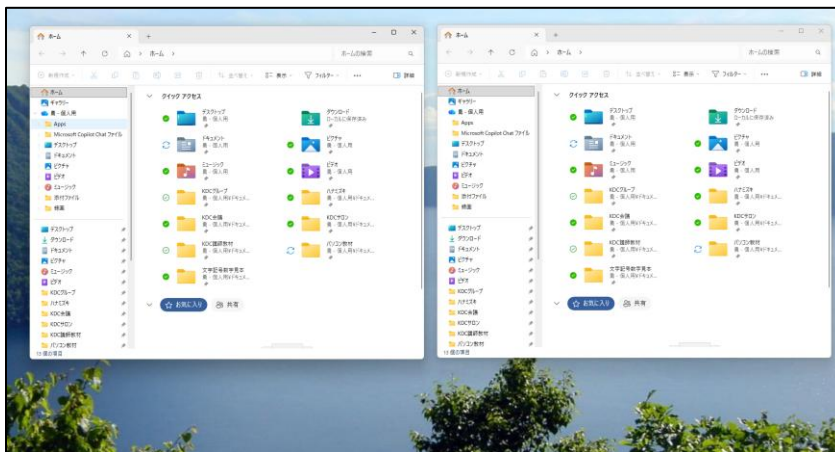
ホーム × +

← → ↑ C ⌂ > ホーム > ホームの検索

新規作成 ⇅ 並べ替え 表示 フィルター ••• 詳細

ホーム
ギャラリー
喜 - 個人用
Apps
Microsoft Copilot Chat ファイル
デスクトップ
ドキュメント
ピクチャ
ビデオ
ミュージック
添付ファイル
検索

デスクトップ
ダウンロード
ドキュメント
ピクチャ
ミュージック
ビデオ
KDCグループ
ハナミズキ
KDC会議
KDCサロン
KDC講師教材
パソコン教材
13 個の項目

クイック アクセス

デスクトップ
喜 - 個人用
ダウンロード
ローカルに保存済み
ドキュメント
喜 - 個人用
ピクチャ
喜 - 個人用
ミュージック
喜 - 個人用
ビデオ
喜 - 個人用
KDCグループ
喜 - 個人用¥ドキュメ...
ハナミズキ
喜 - 個人用¥ドキュメ...
KDC会議
喜 - 個人用¥ドキュメ...
KDCサロン
喜 - 個人用¥ドキュメ...
KDC講師教材
喜 - 個人用¥ドキュメ...
パソコン教材
喜 - 個人用¥ドキュメ...
文字記号数字見本
喜 - 個人用¥ドキュメ...

お気に入り
共有

ホーム × +

← → ↑ C ⌂ > ホーム > ホームの検索

新規作成 ⇅ 並べ替え 表示 フィルター ••• 詳細

ホーム
ギャラリー
喜 - 個人用
Apps
Microsoft Copilot Chat ファイル
デスクトップ
ドキュメント
ピクチャ
ビデオ
ミュージック
添付ファイル
検索

デスクトップ
ダウンロード
ドキュメント
ピクチャ
ミュージック
ビデオ
KDCグループ
ハナミズキ
KDC会議
KDCサロン
KDC講師教材
パソコン教材
13 個の項目

クイック アクセス

デスクトップ
喜 - 個人用
ダウンロード
ローカルに保存済み
ドキュメント
喜 - 個人用
ピクチャ
喜 - 個人用
ミュージック
喜 - 個人用
ビデオ
喜 - 個人用
KDCグループ
喜 - 個人用¥ドキュメ...
ハナミズキ
喜 - 個人用¥ドキュメ...
KDC会議
喜 - 個人用¥ドキュメ...
KDCサロン
喜 - 個人用¥ドキュメ...
KDC講師教材
喜 - 個人用¥ドキュメ...
パソコン教材
喜 - 個人用¥ドキュメ...
文字記号数字見本
喜 - 個人用¥ドキュメ...

お気に入り
共有